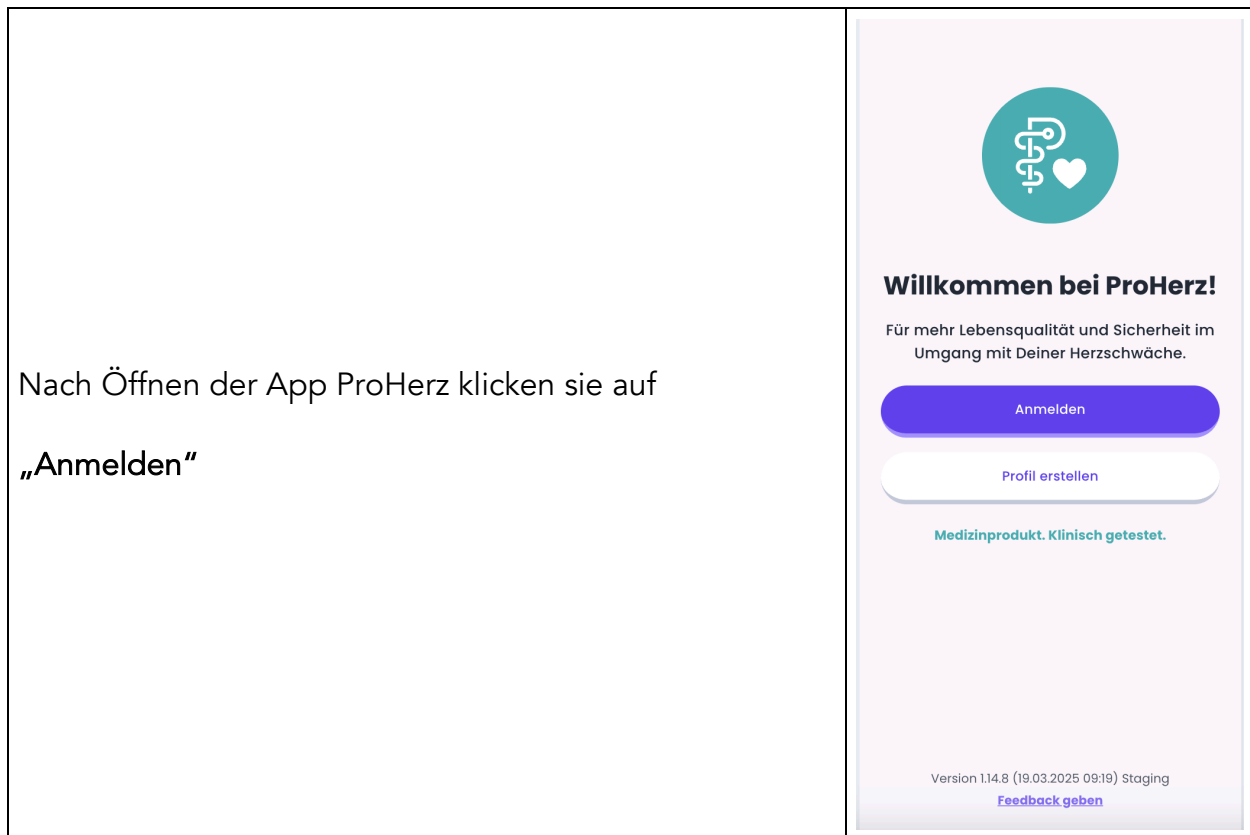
Nach Öffnen der App ProHerz klicken sie auf

„Anmelden"

Willkommen bei ProHerz!

Für mehr Lebensqualität und Sicherheit im Umgang mit Deiner Herzschwäche.

Anmelden

Profil erstellen

Medizinprodukt. Klinisch getestet.

Version 1.14.8 (19.03.2025 09:19) Staging

Feedback geben